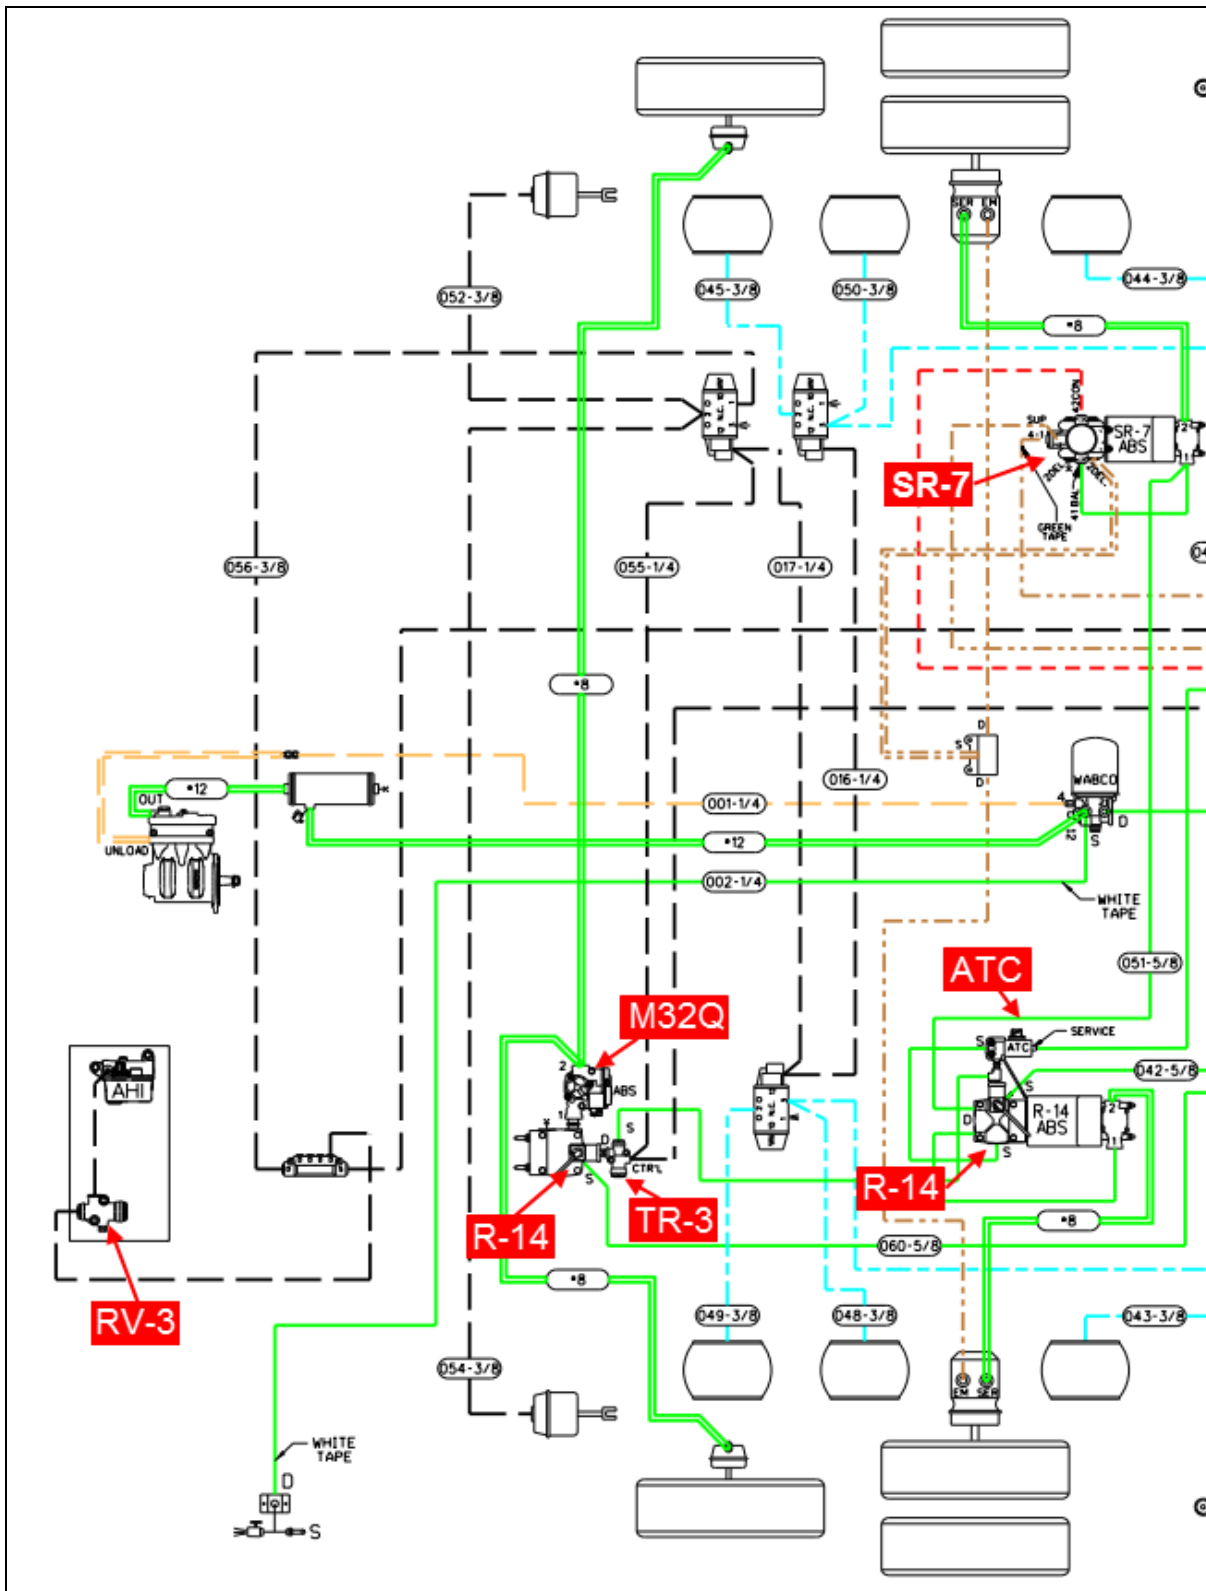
052-3/8
045-3/8
050-3/8
SER EM
044-3/8
•8
SUP 4
42CON
SR-7 ABS
2
1
SR-7
3DEL 2
41BAL
2DEL
GREEN TAPE
056-3/8
055-1/4
017-1/4
•8
D
S
D
016-1/4
•12
OUT
UNLOAD
001-1/4
WABCO
4
12
D
S
•12
002-1/4
WHITE TAPE
051-5/8
ATC
M32Q
SERVICE
S
ATC
AHI
2
ABS
042-5/8
1
S
D
S
CTR'L
R-14 ABS
2
1
D
S
R-14
TR-3
R-14
•8
060-5/8
•8
049-3/8
048-3/8
043-3/8
RV-3
054-3/8
EM SER
WHITE TAPE
D
S